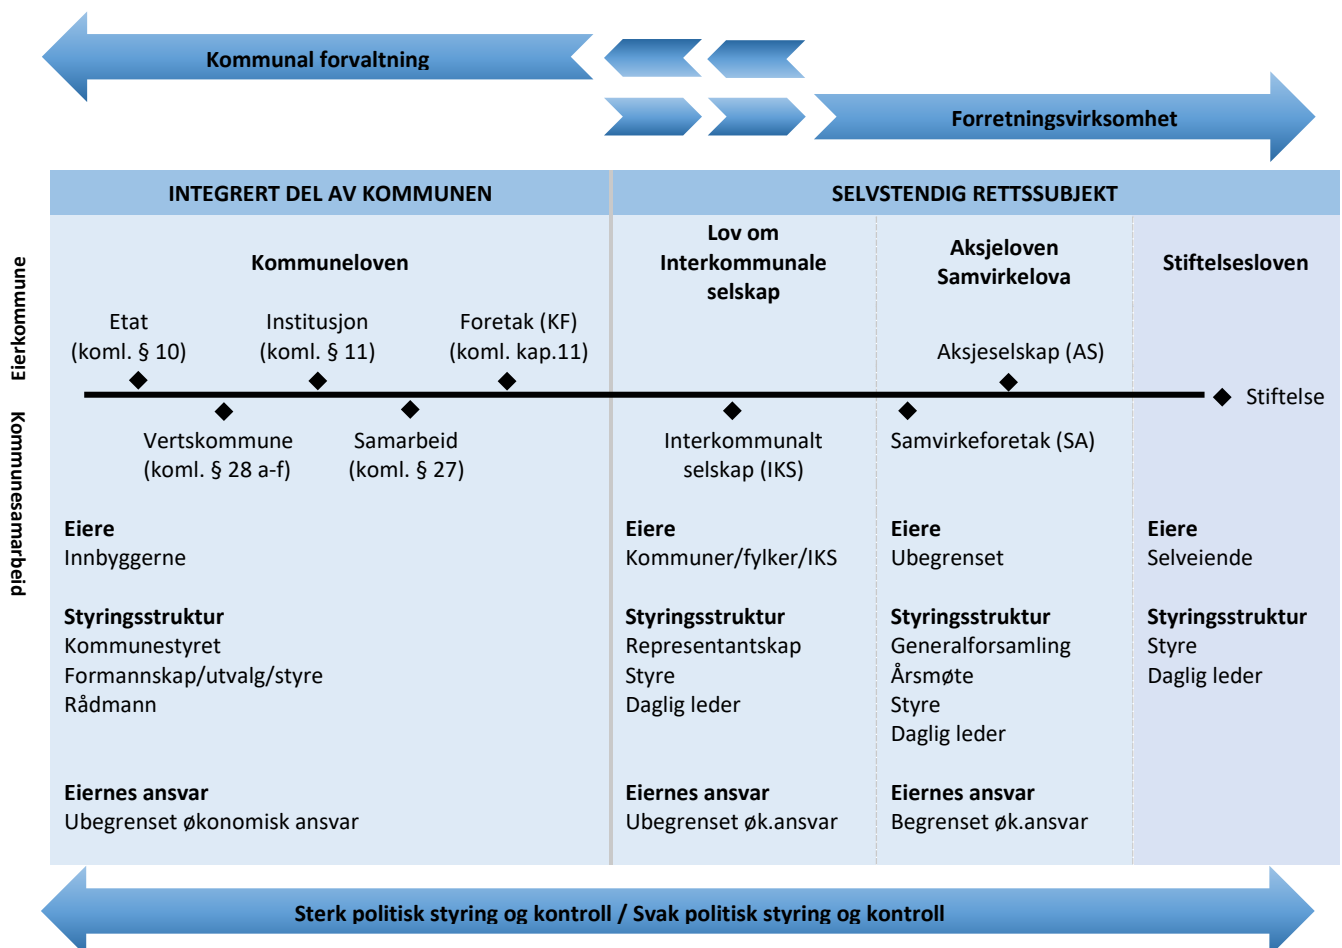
Kommunal forvaltning

Forretningsvirksomhet

Eierkommune

Kommunesamarbeid

INTEGRERT DEL AV KOMMUNEN

SELVSTENDIG RETTSSUBJEKT

Kommuneloven

Lov om Interkommunale selskap

Aksjeloven Samvirkelova

Stiftelsesloven

Etat (koml. § 10)

Institusjon (koml. § 11)

Foretak (KF) (koml. kap.11)

Aksjeselskap (AS)

Stiftelse

Vertskommune (koml. § 28 a-f)

Samarbeid (koml. § 27)

Interkommunalt selskap (IKS)

Samvirkeforetak (SA)

Eiere
Innbyggerne

Styringsstruktur
Kommunestyret
Formannskap/utvalg/styre
Rådmann

Eiernes ansvar
Ubegrenset økonomisk ansvar

Eiere
Kommuner/fylker/IKS

Styringsstruktur
Representantskap
Styre
Daglig leder

Eiernes ansvar
Ubegrenset øk.ansvar

Eiere
Ubegrenset

Styringsstruktur
Generalforsamling
Årsmøte
Styre
Daglig leder

Eiernes ansvar
Begrenset øk.ansvar

Eiere
Selveiende

Styringsstruktur
Styre
Daglig leder

Sterk politisk styring og kontroll / Svak politisk styring og kontroll